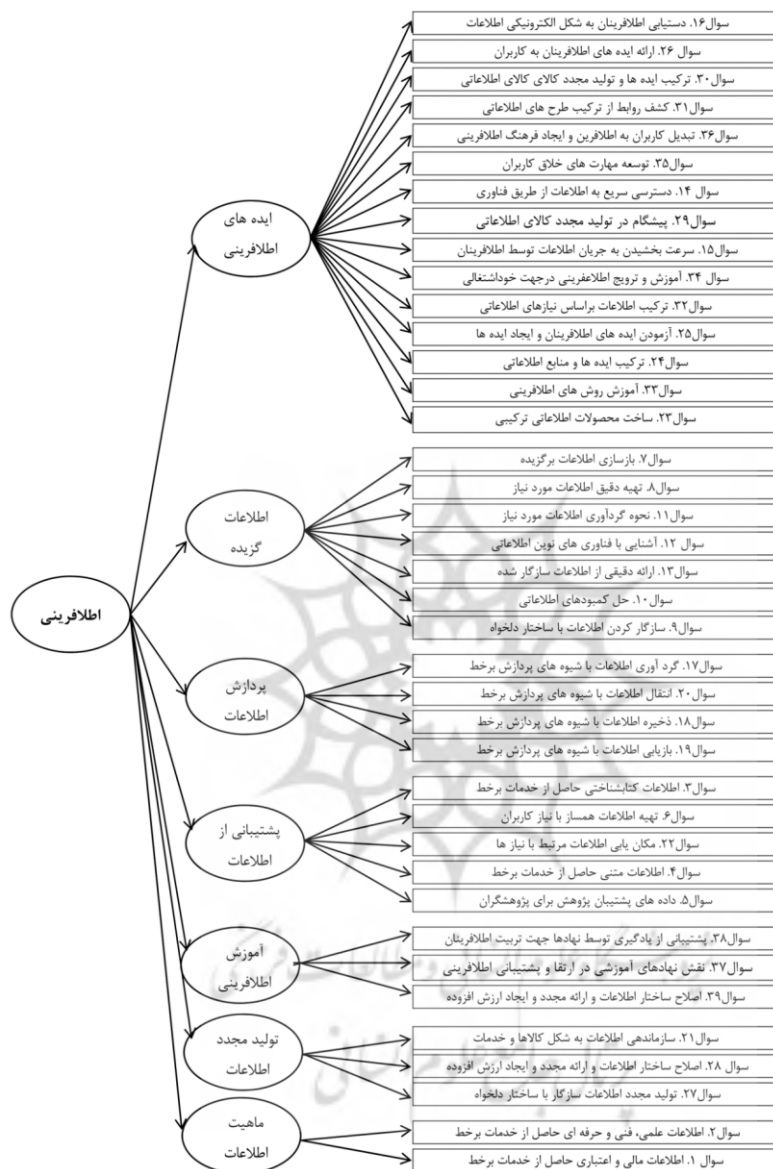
اطلافرینی

ایده های اطلافرینی

سوال۱۶. دستیابی اطلافرینان به شکل الکترونیکی اطلاعات
سوال ۲۶. ارائه ایده های اطلافرینان به کاربران
سوال۳۰. ترکیب ایده ها و تولید مجدد کالای کالای اطلاعاتی
سوال۳۱. کشف روابط از ترکیب طرح های اطلاعاتی
سوال۳۶. تبدیل کاربران به اطلافرین و ایجاد فرهنگ اطلافرینی
سوال۳۵. توسعه مهارت های خلاق کاربران
سوال ۱۴. دسترسی سریع به اطلاعات از طریق فناوری
سوال۲۹. پیشگام در تولید مجدد کالای اطلاعاتی
سوال۱۵. سرعت بخشیدن به جریان اطلاعات توسط اطلافرینان
سوال ۳۴. آموزش و ترویج اطلاعفرینی درجهت خوداشتغالی
سوال۳۲. ترکیب اطلاعات براساس نیازهای اطلاعاتی
سوال۲۵. آزمودن ایده های اطلافرینان و ایجاد ایده ها
سوال۲۴. ترکیب ایده ها و منابع اطلاعاتی
سوال۳۳. آموزش روش های اطلافرینی
سوال۲۳. ساخت محصولات اطلاعاتی ترکیبی

اطلاعات گزیده

سوال۷. بازسازی اطلاعات برگزیده
سوال۸. تهیه دقیق اطلاعات مورد نیاز
سوال ۱۱. نحوه گردآوری اطلاعات مورد نیاز
سوال ۱۲. آشنایی با فناوری های نوین اطلاعاتی
سوال۱۳. ارائه دقیقی از اطلاعات سازگار شده
سوال۱۰. حل کمبودهای اطلاعاتی
سوال۹. سازگار کردن اطلاعات با ساختار دلخواه

پردازش اطلاعات

سوال۱۷. گرد آوری اطلاعات با شیوه های پردازش برخط
سوال۲۰. انتقال اطلاعات با شیوه های پردازش برخط
سوال۱۸. ذخیره اطلاعات با شیوه های پردازش برخط
سوال۱۹. بازیابی اطلاعات با شیوه های پردازش برخط

پشتیبانی از اطلاعات

سوال۳. اطلاعات کتابشناختی حاصل از خدمات برخط
سوال۶. تهیه اطلاعات همساز با نیاز کاربران
سوال۲۲. مکان یابی اطلاعات مرتبط با نیاز ها
سوال۴. اطلاعات متنی حاصل از خدمات برخط
سوال۵. داده های پشتیبان پژوهش برای پژوهشگران

آموزش اطلافرینی

سوال۳۸. پشتیبانی از یادگیری توسط نهادها جهت تربیت اطلافرینان
سوال۳۷. نقش نهادهای آموزشی در ارتقا و پشتیبانی اطلافرینی
سوال۳۹. اصلاح ساختار اطلاعات و ارائه مجدد و ایجاد ارزش افزوده

تولید مجدد اطلاعات

سوال ۲۱. سازماندهی اطلاعات به شکل کالاها و خدمات
سوال ۲۸. اصلاح ساختار اطلاعات و ارائه مجدد و ایجاد ارزش افزوده
سوال۲۷. تولید مجدد اطلاعات سازگار با ساختار دلخواه

ماهیت اطلاعات

سوال۲. اطلاعات علمی، فنی و حرفه ای حاصل از خدمات برخط
سوال ۱. اطلاعات مالی و اعتباری حاصل از خدمات برخط